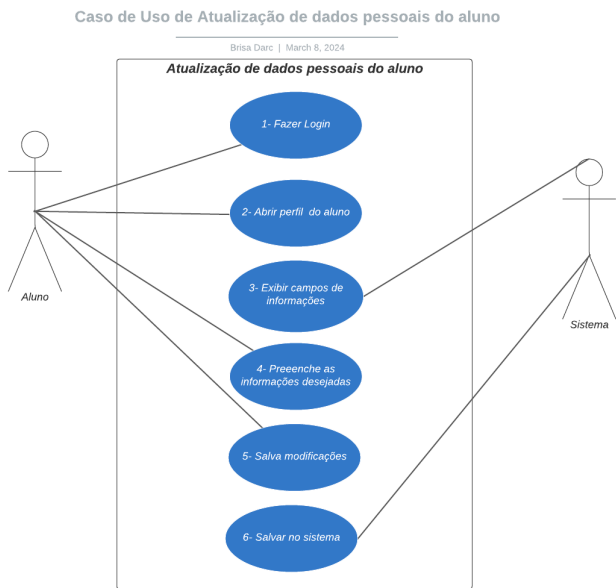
Caso de Uso de Atualização de dados pessoais do aluno

Brisa Darc | March 8, 2024

Atualização de dados pessoais do aluno

1- Fazer Login

2- Abrir perfil do aluno

3- Exibir campos de informações

4- Preenche as informações desejadas

5- Salva modificações

6- Salvar no sistema

Aluno

Sistema